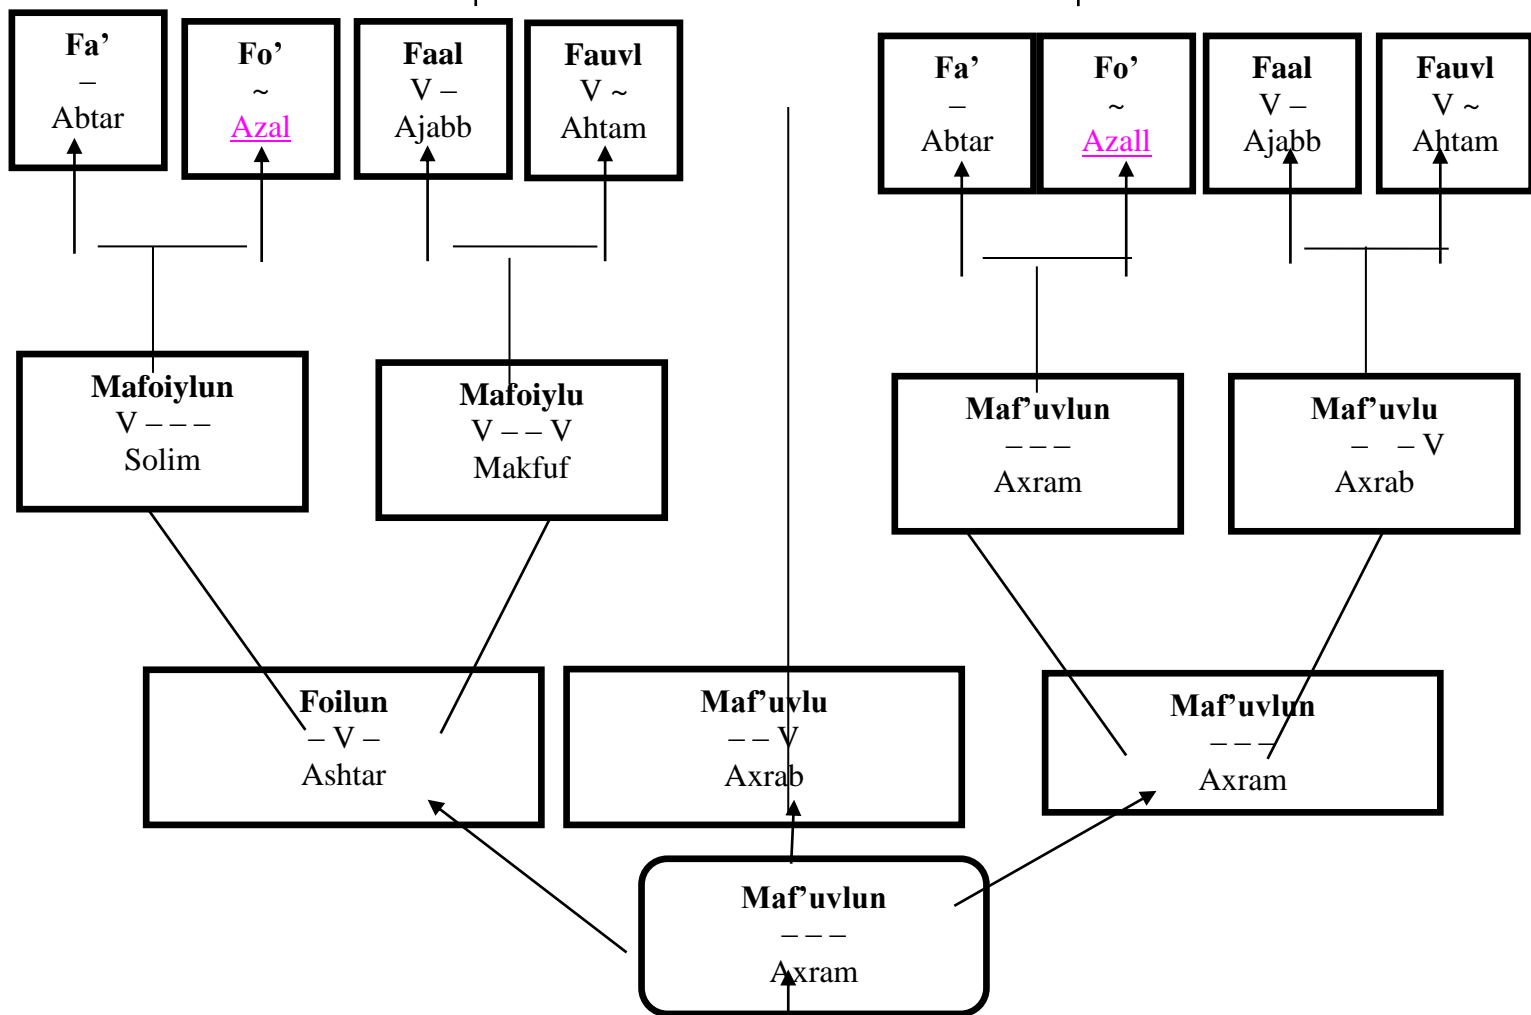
Fa’
–
Abtar

Fo’
~
Azal

Faal
V –
Ajabb

Fauvl
V ~
Ahtam

Fa’
–
Abtar

Fo’
~
Azall

Faal
V –
Ajabb

Fauvl
V ~
Ahtam

Mafoiylun
V – – –
Solim

Mafoiylu
V – – V
Makfuf

Maf’uvlun
– – –
Axram

Maf’uvlu
– – V
Axrab

Foilun
– V –
Ashtar

Maf’uvlu
– – V
Axrab

Maf’uvlun
– – –
Axram

Maf’uvlun
– – –
Axram